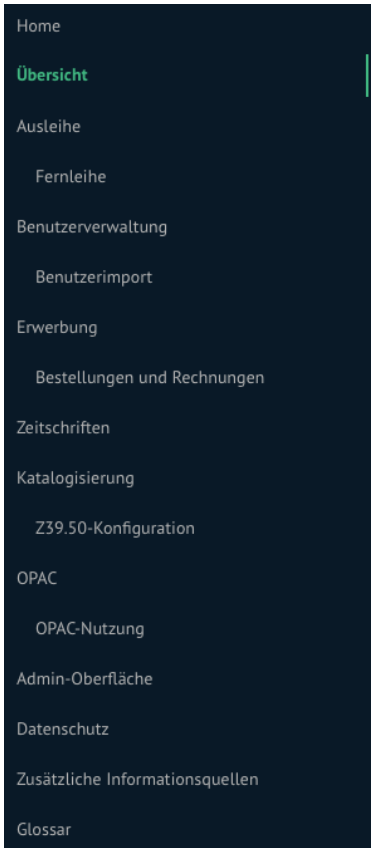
Home

Übersicht

Ausleihe

Fernleihe

Benutzerverwaltung

Benutzerimport

Erwerbung

Bestellungen und Rechnungen

Zeitschriften

Katalogisierung

Z39.50-Konfiguration

OPAC

OPAC-Nutzung

Admin-Oberfläche

Datenschutz

Zusätzliche Informationsquellen

Glossar